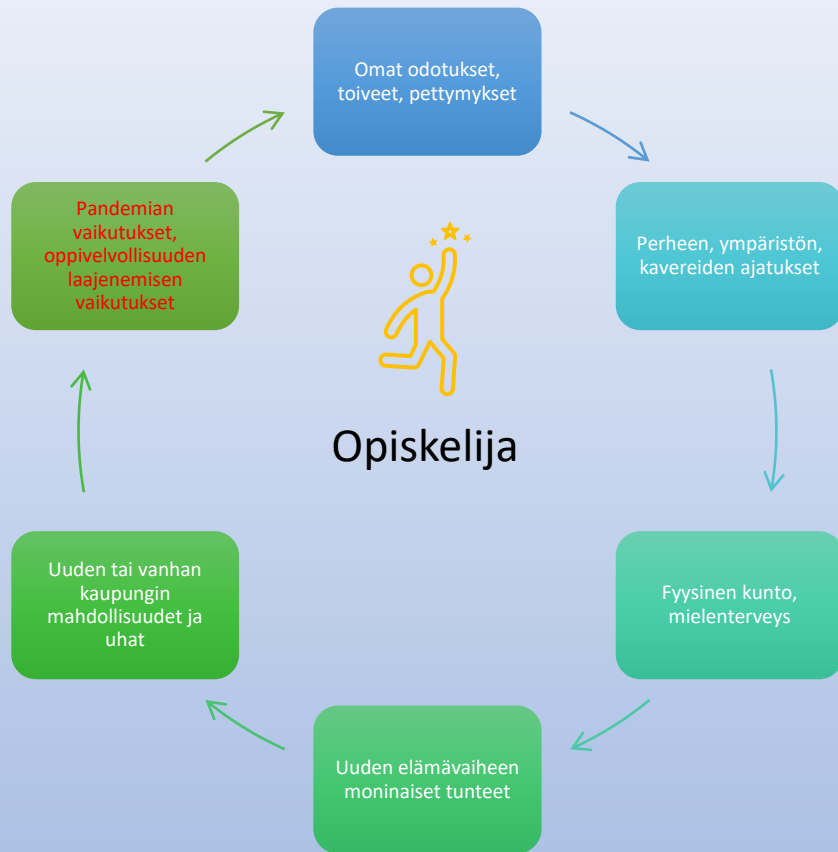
Omat odotukset, toiveet, pettymykset

Perheen, ympäristön, kavereiden ajatukset

Fyysinen kunto, mielenterveys

Uuden elämävaiheen moninaiset tunteet

Uuden tai vanhan kaupungin mahdollisuudet ja uhat

Pandemian vaikutukset, oppivelvollisuuden laajenemisen vaikutukset

Opiskelija